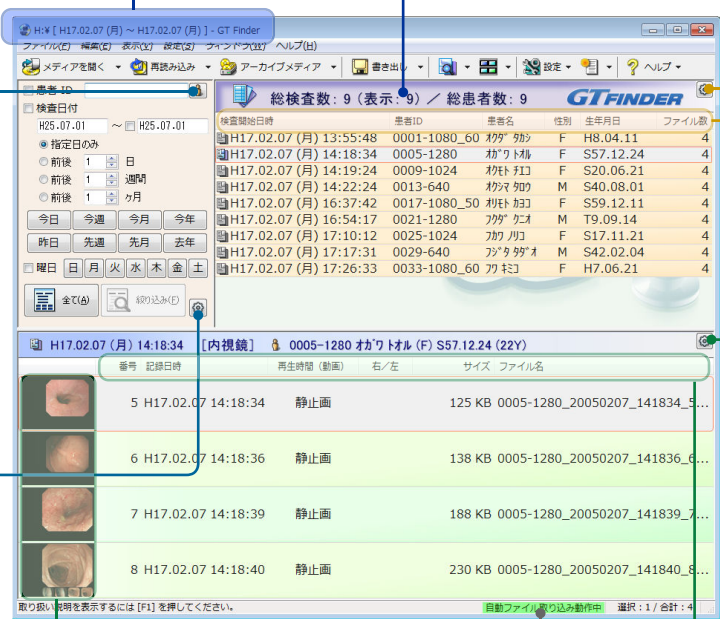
H:¥ [ H17.02.07 (月) ～ H17.02.07 (月) ] - GT Finder

ファイル(F) 編集(E) 表示(V) 設定(S) ウィンドウ(W) ヘルプ(H)

メディアを開く 再読み込み アーカイブメディア 書き出し 設定 ヘルプ

患者 ID
検査日付
H25.07.01 ～ H25.07.01
指定日のみ
前後 1 日
前後 1 週間
前後 1 ヶ月
今日 今週 今月 今年
昨日 先週 先月 去年
曜日 日 月 火 水 木 金 土
全て(A) 絞り込み(F)

総検査数：9（表示：9）／ 総患者数：9 GTFINDER

| 検査開始日時 | 患者ID | 患者名 | 性別 | 生年月日 | ファイル数 |
|---|---|---|---|---|---|
| H17.02.07 (月) 13:55:48 | 0001-1080_60 | オクダ タカシ | F | H8.04.11 | 4 |
| H17.02.07 (月) 14:18:34 | 0005-1280 | オガワ トオル | F | S57.12.24 | 4 |
| H17.02.07 (月) 14:19:24 | 0009-1024 | オクモト チエコ | F | S20.06.21 | 4 |
| H17.02.07 (月) 14:22:24 | 0013-640 | オクシマ タロウ | M | S40.08.01 | 4 |
| H17.02.07 (月) 16:37:42 | 0017-1080_50 | オリモト カヨコ | F | S59.12.11 | 4 |
| H17.02.07 (月) 16:54:17 | 0021-1280 | フクダ ケイコ | M | T9.09.14 | 4 |
| H17.02.07 (月) 17:10:12 | 0025-1024 | フカワ ノリコ | F | S17.11.21 | 4 |
| H17.02.07 (月) 17:17:31 | 0029-640 | フジタ タダオ | M | S42.02.04 | 4 |
| H17.02.07 (月) 17:26:33 | 0033-1080_60 | フワ キミコ | F | H7.06.21 | 4 |

H17.02.07 (月) 14:18:34 [内視鏡] 0005-1280 オガワ トオル (F) S57.12.24 (22Y)

| 番号 | 記録日時 | 再生時間（動画） | 右／左 | サイズ | ファイル名 |
|---|---|---|---|---|---|
| 5 | H17.02.07 14:18:34 | 静止画 | | 125 KB | 0005-1280_20050207_141834_5... |
| 6 | H17.02.07 14:18:36 | 静止画 | | 138 KB | 0005-1280_20050207_141836_6... |
| 7 | H17.02.07 14:18:39 | 静止画 | | 188 KB | 0005-1280_20050207_141839_7... |
| 8 | H17.02.07 14:18:40 | 静止画 | | 230 KB | 0005-1280_20050207_141840_8... |

取り扱い説明を表示するには [F1] を押してください。 自動ファイル取り込み動作中 選択：1 / 合計：4